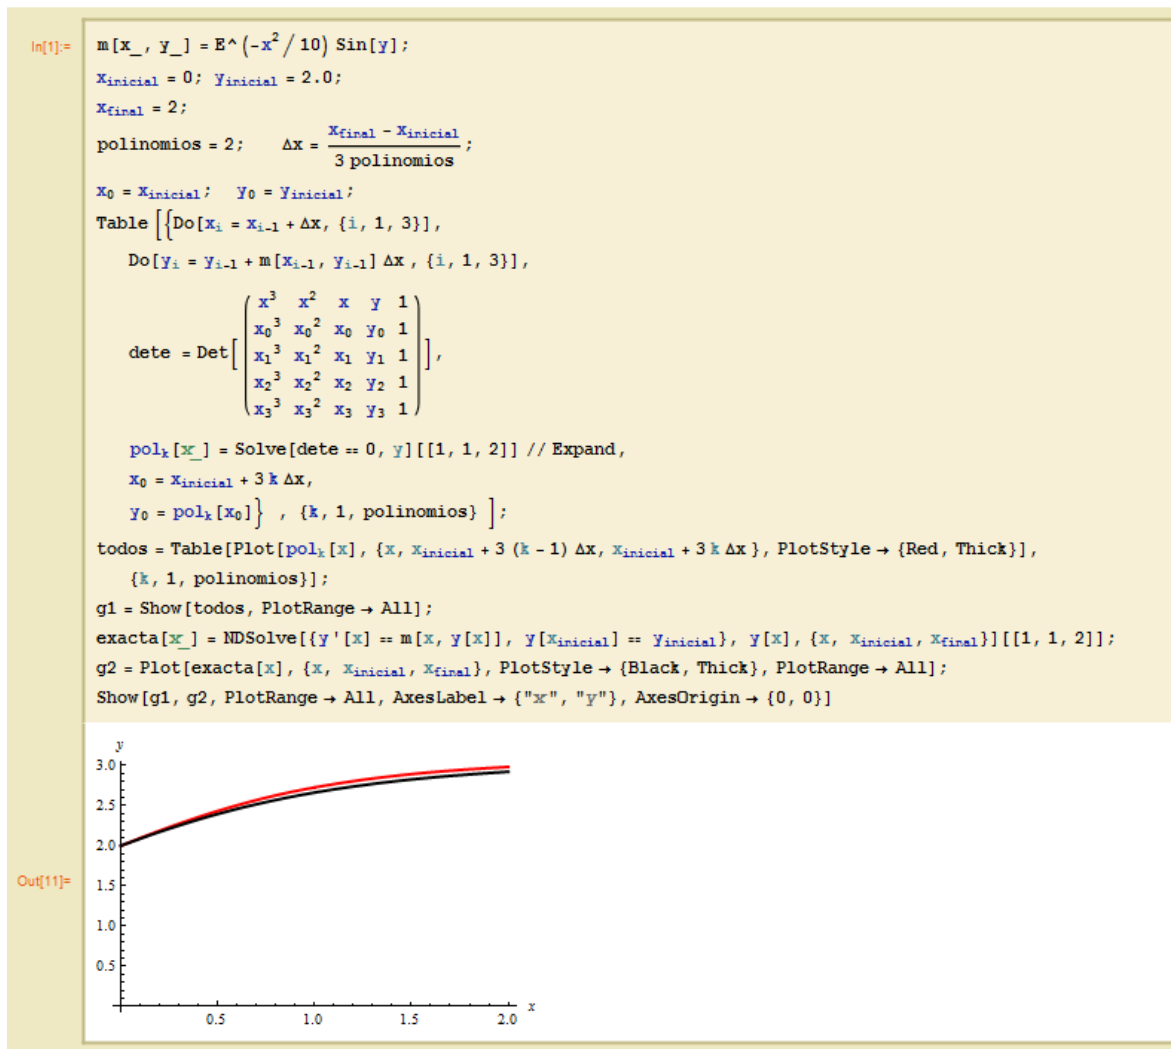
In[1]:= m[x_, y_] = E^$\left(-x^2/10\right)$ Sin[y];
$x_{inicial}$ = 0; $y_{inicial}$ = 2.0;
$x_{final}$ = 2;
polinomios = 2; $\Delta x = \frac{x_{final} - x_{inicial}}{3 \text{ polinomios}}$;
$x_0$ = $x_{inicial}$; $y_0$ = $y_{inicial}$;
Table [{Do[$x_i$ = $x_{i-1}$ + $\Delta$x, {i, 1, 3}],
Do[$y_i$ = $y_{i-1}$ + m[$x_{i-1}$, $y_{i-1}$] $\Delta$x , {i, 1, 3}],
dete = Det$\left[\begin{pmatrix} x^3 & x^2 & x & y & 1 \\ x_0{}^3 & x_0{}^2 & x_0 & y_0 & 1 \\ x_1{}^3 & x_1{}^2 & x_1 & y_1 & 1 \\ x_2{}^3 & x_2{}^2 & x_2 & y_2 & 1 \\ x_3{}^3 & x_3{}^2 & x_3 & y_3 & 1 \end{pmatrix}\right]$,
$pol_k$[x_] = Solve[dete == 0, y][[1, 1, 2]] // Expand,
$x_0$ = $x_{inicial}$ + 3 k $\Delta$x,
$y_0$ = $pol_k$[$x_0$]} , {k, 1, polinomios} ];
todos = Table[Plot[$pol_k$[x], {x, $x_{inicial}$ + 3 (k - 1) $\Delta$x, $x_{inicial}$ + 3 k $\Delta$x }, PlotStyle → {Red, Thick}],
{k, 1, polinomios}];
g1 = Show[todos, PlotRange → All];
exacta[x_] = NDSolve[{y '[x] == m[x, y[x]], y[$x_{inicial}$] == $y_{inicial}$}, y[x], {x, $x_{inicial}$, $x_{final}$}][[1, 1, 2]];
g2 = Plot[exacta[x], {x, $x_{inicial}$, $x_{final}$}, PlotStyle → {Black, Thick}, PlotRange → All];
Show[g1, g2, PlotRange → All, AxesLabel → {"x", "y"}, AxesOrigin → {0, 0}]

Out[11]=
y
3.0
2.5
2.0
1.5
1.0
0.5
0.5 1.0 1.5 2.0 x